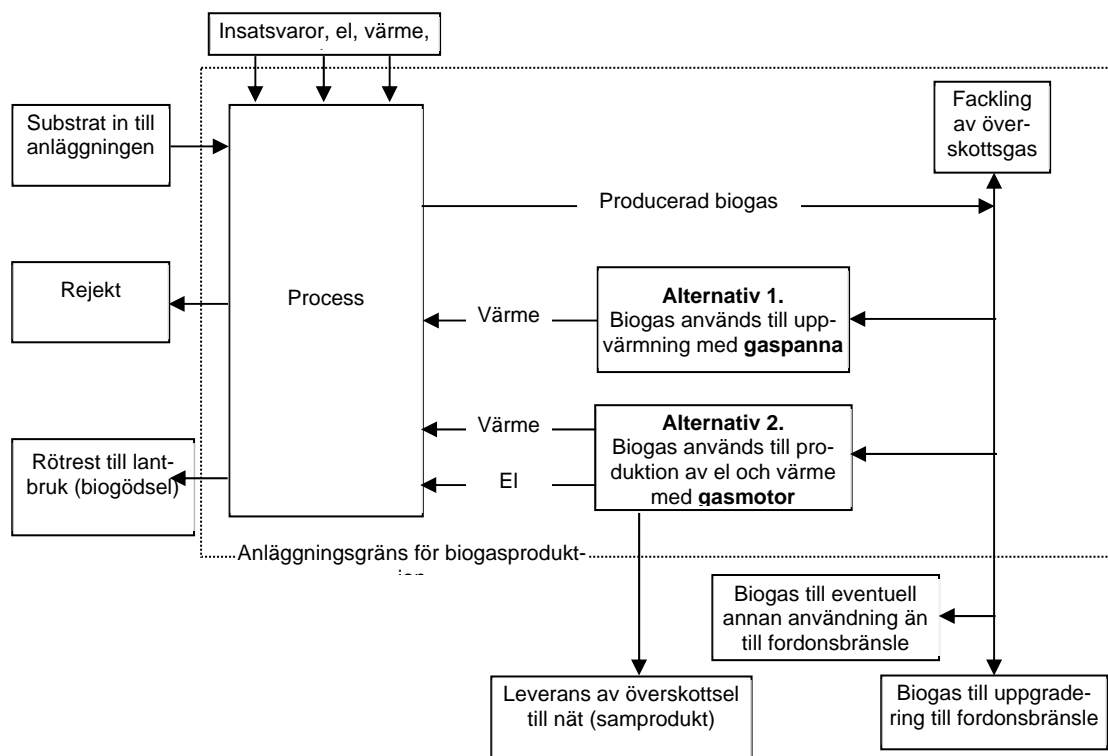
Insatsvaror, el, värme,

Substrat in till anläggningen

Fackling av överskottsgas

Producerad biogas

Rejekt

Process

Värme

**Alternativ 1.**
Biogas används till uppvärmning med **gaspanna**

Värme

El

**Alternativ 2.**
Biogas används till produktion av el och värme med **gasmotor**

Rötrest till lantbruk (biogödsel)

Anläggningsgräns för biogasprodukt-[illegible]

Biogas till eventuell annan användning än till fordonsbränsle

Leverans av överskottsel till nät (samprodukt)

Biogas till uppgradering till fordonsbränsle